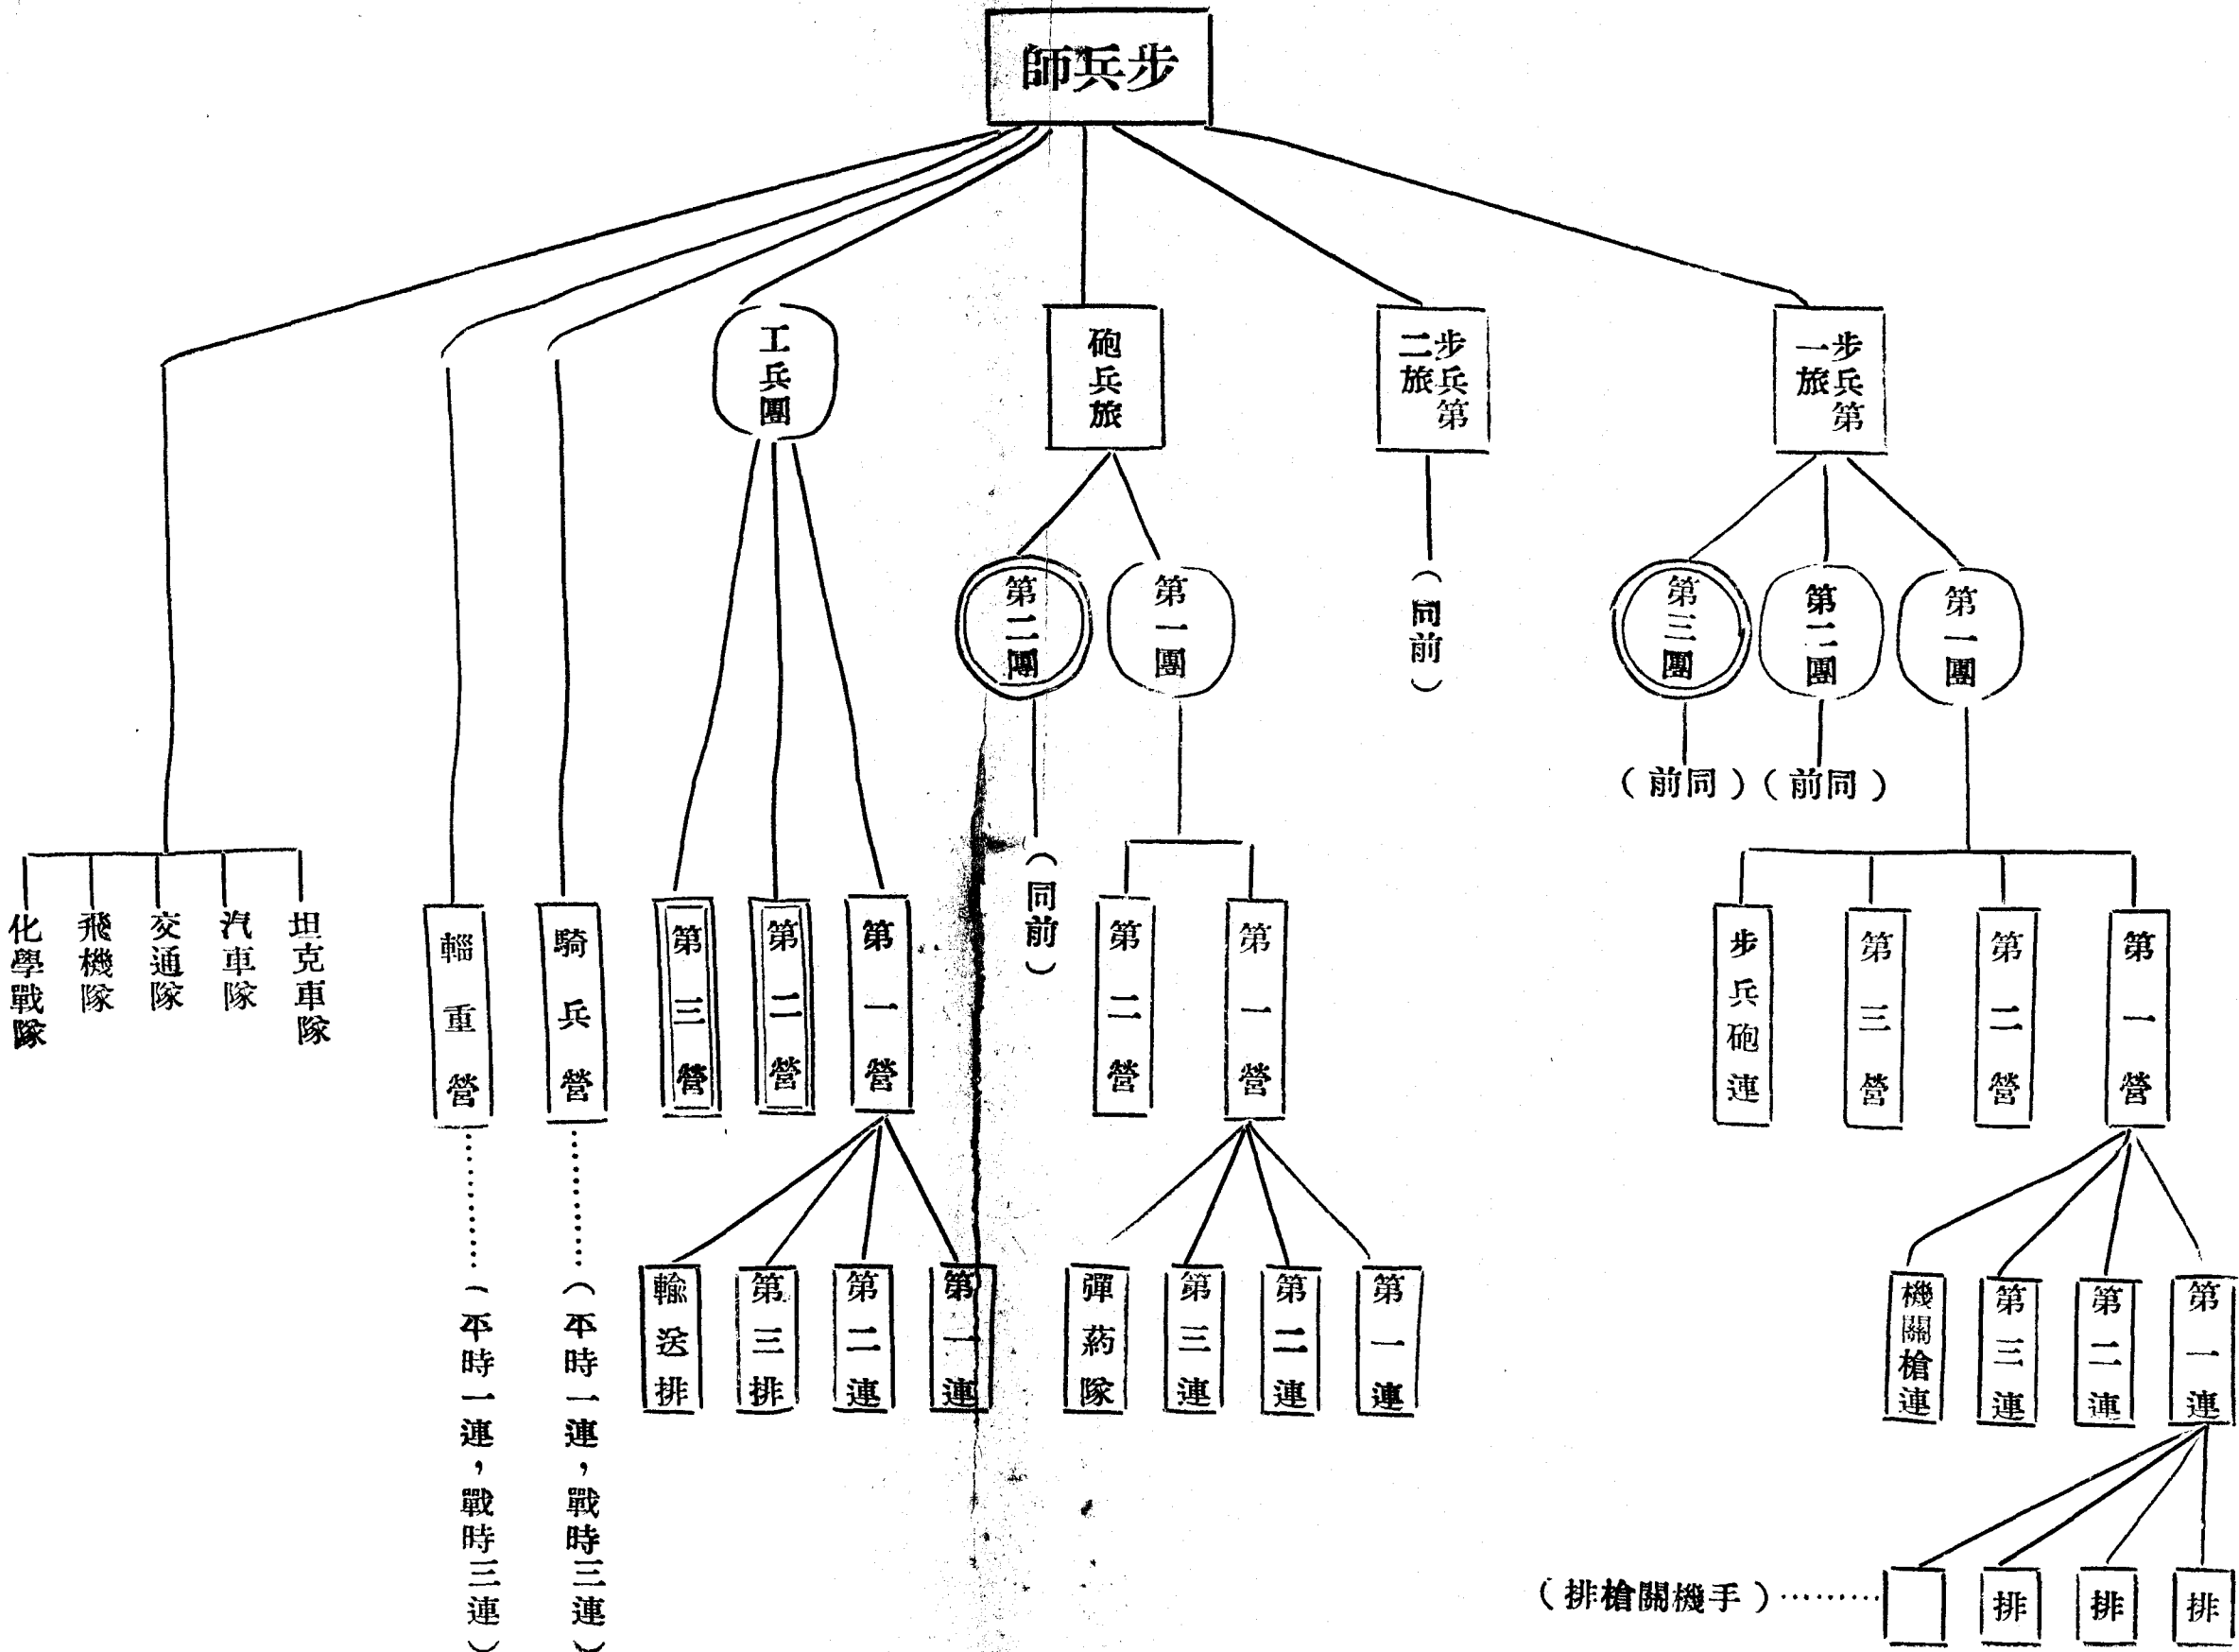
師兵步

化學戰隊
飛機隊
交通隊
汽車隊
坦克車隊

輜重營
（平時一連，戰時三連）

騎兵營
（平時一連，戰時三連）

工兵團
第三營
第二營
第一營
輸送排
第三排
第二連
第一連

砲兵旅
第二團
（同前）
第一團
第二營
第一營
彈葯隊
第三連
第二連
第一連

步兵第二旅
（同前）

步兵第一旅
第三團
（前同）
第二團
（前同）
第一團
步兵砲連
第三營
第二營
第一營
機關槍連
第三連
第二連
第一連
（排槍關機手）
排
排
排